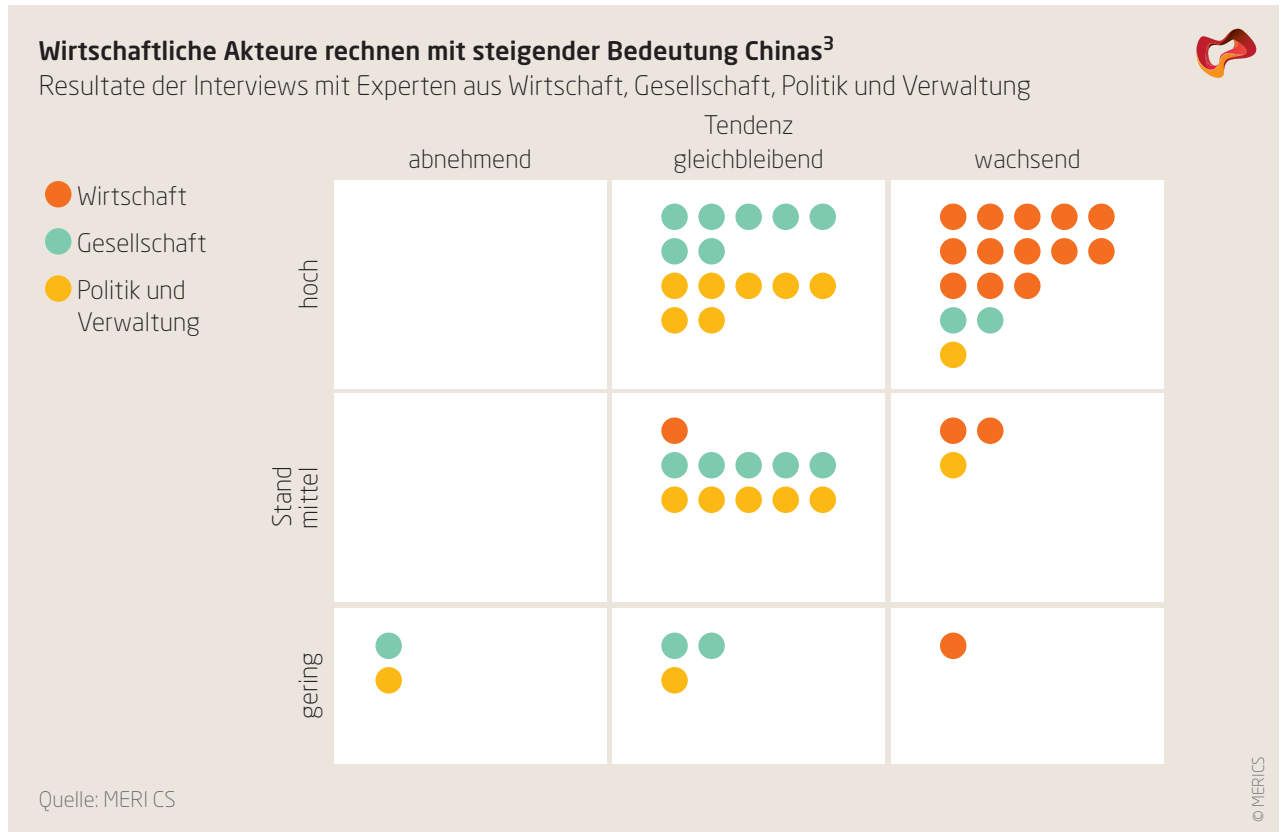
**Wirtschaftliche Akteure rechnen mit steigender Bedeutung Chinas$^3$**

Resultate der Interviews mit Experten aus Wirtschaft, Gesellschaft, Politik und Verwaltung

Wirtschaft
Gesellschaft
Politik und Verwaltung

Tendenz

abnehmend
gleichbleibend
wachsend

Stand

hoch
mittel
gering

Quelle: MERI CS

© MERICS